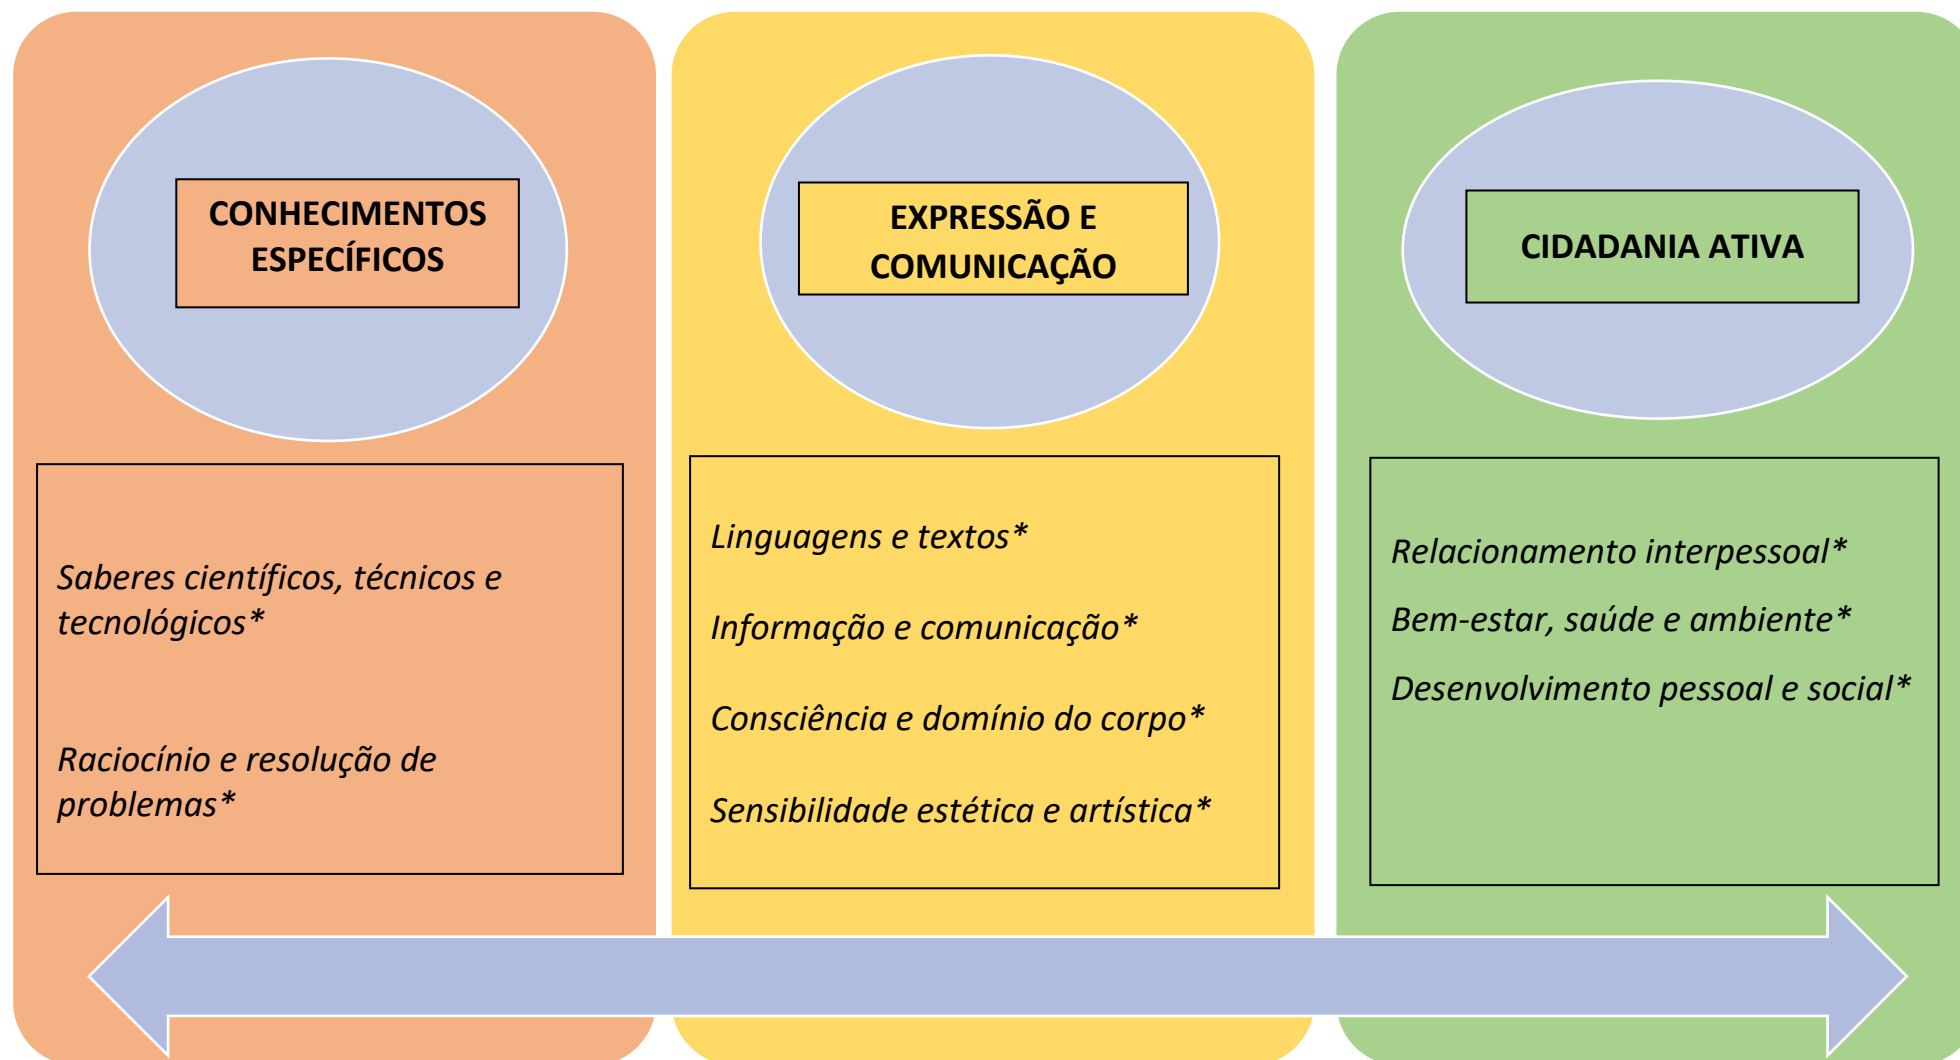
CONHECIMENTOS ESPECÍFICOS

Saberes científicos, técnicos e tecnológicos*

Raciocínio e resolução de problemas*

EXPRESSÃO E COMUNICAÇÃO

Linguagens e textos*

Informação e comunicação*

Consciência e domínio do corpo*

Sensibilidade estética e artística*

CIDADANIA ATIVA

Relacionamento interpessoal*

Bem-estar, saúde e ambiente*

Desenvolvimento pessoal e social*